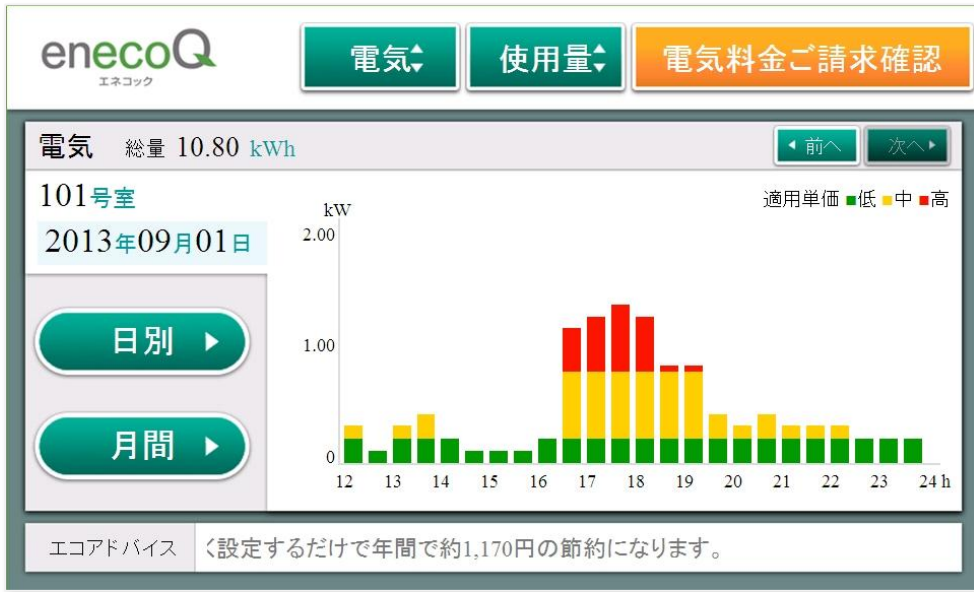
enecoQ
エネコック

電気
使用量
電気料金ご請求確認

電気 総量 10.80 kWh

◂ 前へ
次へ ▸

101号室
2013年09月01日

日別 ▸
月間 ▸

適用単価 ■低 ■中 ■高

kW
2.00
1.00
0
12 13 14 15 16 17 18 19 20 21 22 23 24 h

エコアドバイス
く設定するだけで年間で約1,170円の節約になります。